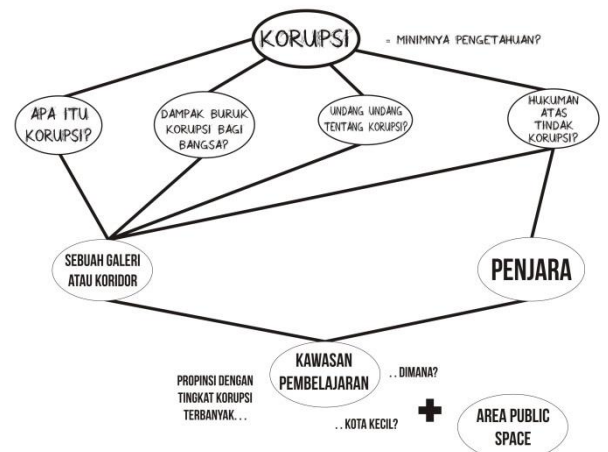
KORUPSI

= MINIMNYA PENGETAHUAN?

APA ITU KORUPSI?

DAMPAK BURUK KORUPSI BAGI BANGSA?

UNDANG UNDANG TENTANG KORUPSI?

HUKUMAN ATAS TINDAK KORUPSI?

SEBUAH GALERI ATAU KORIDOR

PENJARA

KAWASAN PEMBELAJARAN

.. DIMANA?

PROPINSI DENGAN TINGKAT KORUPSI TERBANYAK. . .

.. KOTA KECIL?

AREA PUBLIC SPACE